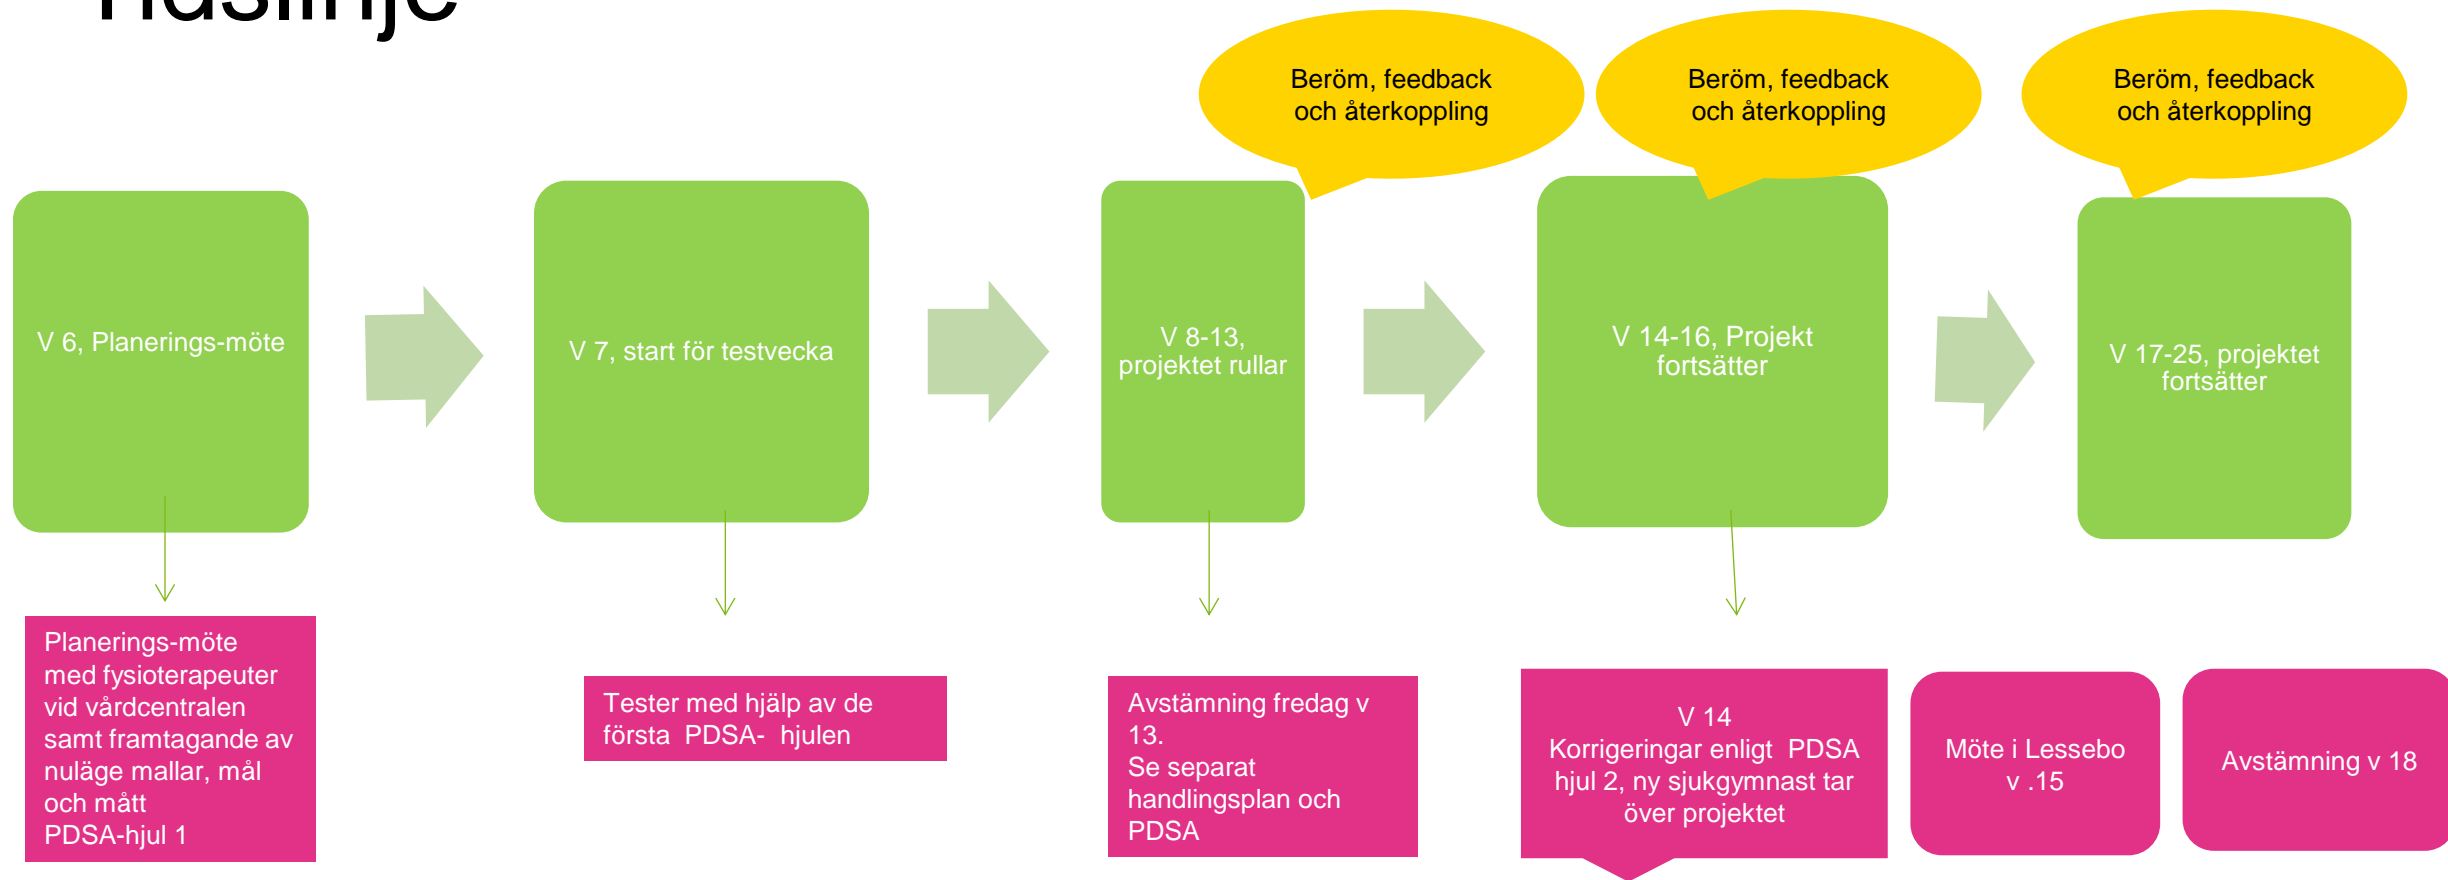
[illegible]

Beröm, feedback och återkoppling

Beröm, feedback och återkoppling

Beröm, feedback och återkoppling

V 6, Planerings-möte

V 7, start för testvecka

V 8-13, projektet rullar

V 14-16, Projekt fortsätter

V 17-25, projektet fortsätter

Planerings-möte med fysioterapeuter vid vårdcentralen samt framtagande av nuläge mallar, mål och mått
PDSA-hjul 1

Tester med hjälp av de första PDSA- hjulen

Avstämning fredag v 13.
Se separat handlingsplan och PDSA

V 14
Korrigeringar enligt PDSA hjul 2, ny sjukgymnast tar över projektet

Möte i Lessebo v .15

Avstämning v 18